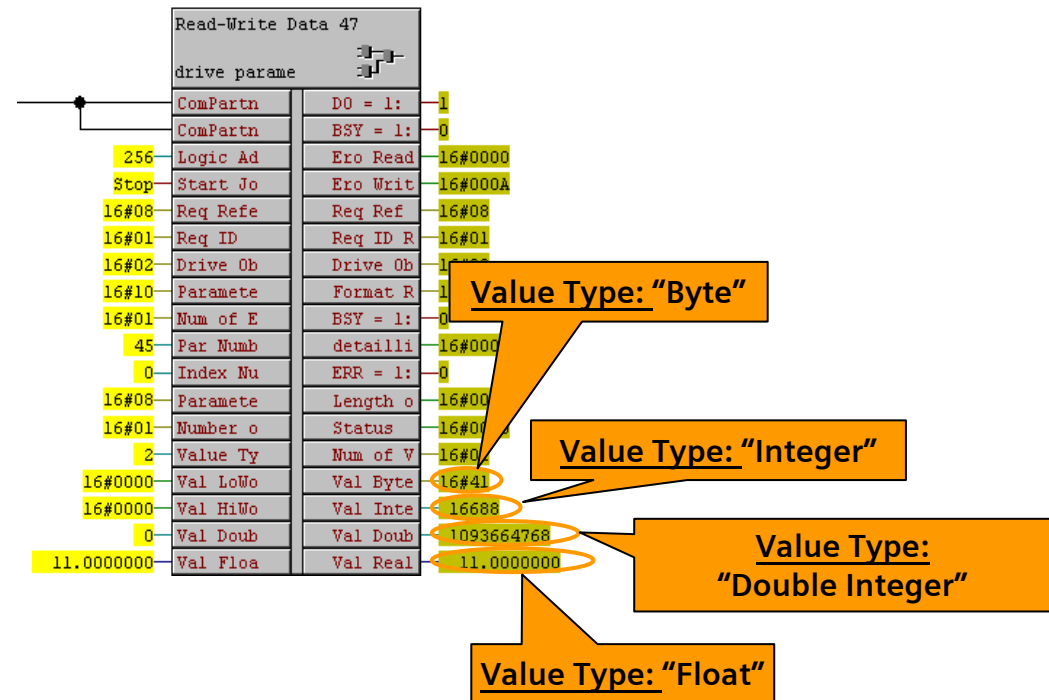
Read-Write Data 47
drive parame

| | Inputs | Outputs | |
|---|---|---|---|
| | ComPartn | DO = 1: | 1 |
| | ComPartn | BSY = 1: | 0 |
| 256 | Logic Ad | Ero Read | 16#0000 |
| Stop | Start Jo | Ero Writ | 16#000A |
| 16#08 | Req Refe | Req Ref | 16#08 |
| 16#01 | Req ID | Req ID R | 16#01 |
| 16#02 | Drive Ob | Drive Ob | 16#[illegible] |
| 16#10 | Paramete | Format R | 1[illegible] |
| 16#01 | Num of E | BSY = 1: | 0 |
| 45 | Par Numb | detailli | 16#000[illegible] |
| 0 | Index Nu | ERR = 1: | 0 |
| 16#08 | Paramete | Length o | 16#00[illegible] |
| 16#01 | Number o | Status | 16#00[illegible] |
| 2 | Value Ty | Num of V | 16#0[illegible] |
| 16#0000 | Val LoWo | Val Byte | 16#41 |
| 16#0000 | Val HiWo | Val Inte | 16688 |
| 0 | Val Doub | Val Doub | 1093664768 |
| 11.0000000 | Val Floa | Val Real | 11.0000000 |

Value Type: "Byte"

Value Type: "Integer"

Value Type:
"Double Integer"

Value Type: "Float"